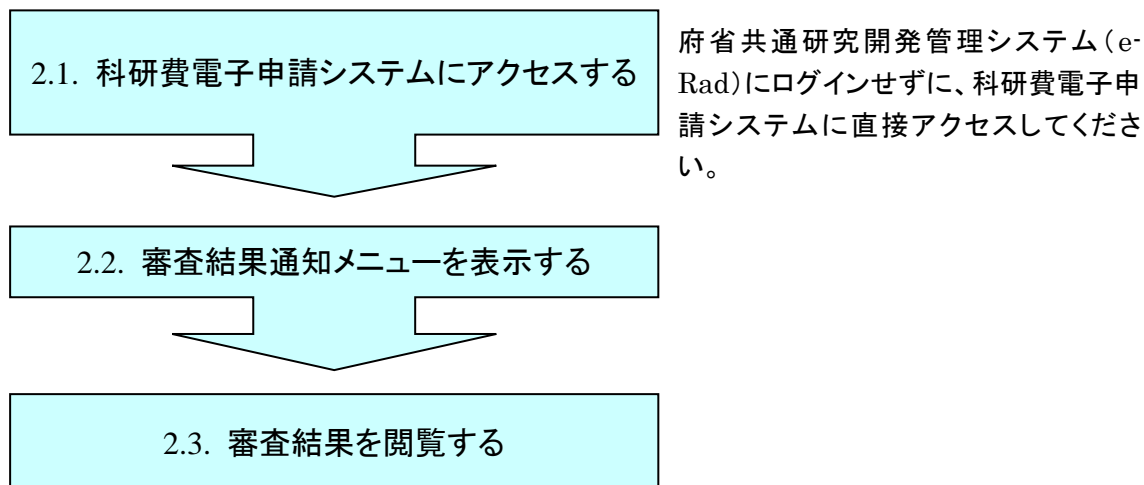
2.1. 科研費電子申請システムにアクセスする

府省共通研究開発管理システム（e-Rad)にログインせずに、科研費電子申請システムに直接アクセスしてください。

2.2. 審査結果通知メニューを表示する

2.3. 審査結果を閲覧する